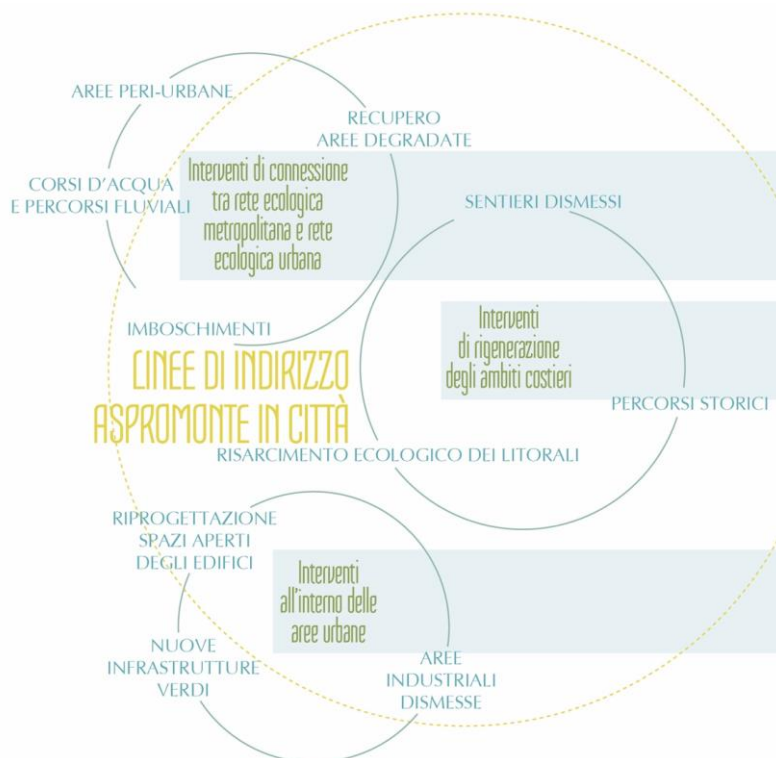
AREE PERI-URBANE

RECUPERO AREE DEGRADATE

CORSI D'ACQUA E PERCORSI FLUVIALI

Interventi di connessione tra rete ecologica metropolitana e rete ecologica urbana

SENTIERI DISMESSI

IMBOSCHIMENTI

Interventi di rigenerazione degli ambiti costieri

LINEE DI INDIRIZZO ASPROMONTE IN CITTÀ

PERCORSI STORICI

RISARCIMENTO ECOLOGICO DEI LITORALI

RIPROGETTAZIONE SPAZI APERTI DEGLI EDIFICI

Interventi all'interno delle aree urbane

NUOVE INFRASTRUTTURE VERDI

AREE INDUSTRIALI DISMESSE